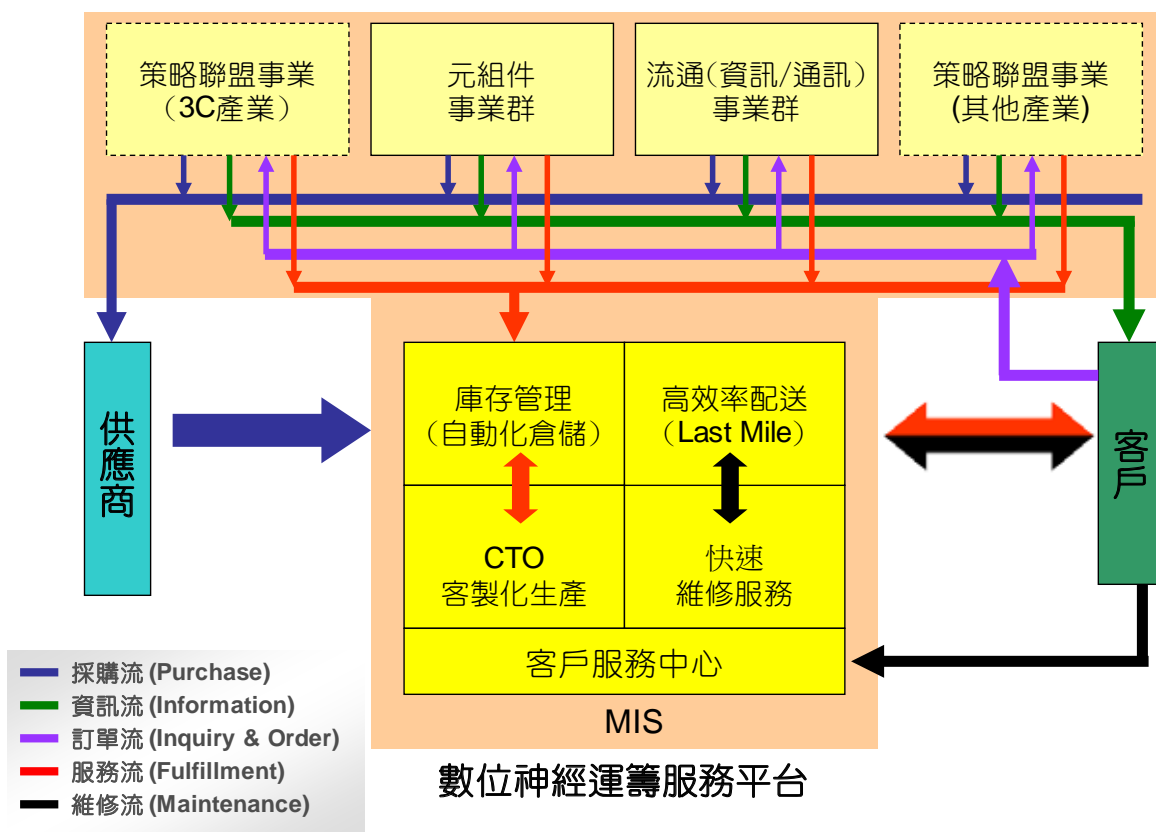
策略聯盟事業
（3C產業）

元組件
事業群

流通（資訊/通訊）
事業群

策略聯盟事業
(其他產業)

供應商

庫存管理
（自動化倉儲）

高效率配送
（Last Mile）

CTO
客製化生產

快速
維修服務

客戶服務中心

MIS

客戶

採購流 (Purchase)
資訊流 (Information)
訂單流 (Inquiry & Order)
服務流 (Fulfillment)
維修流 (Maintenance)

數位神經運籌服務平台